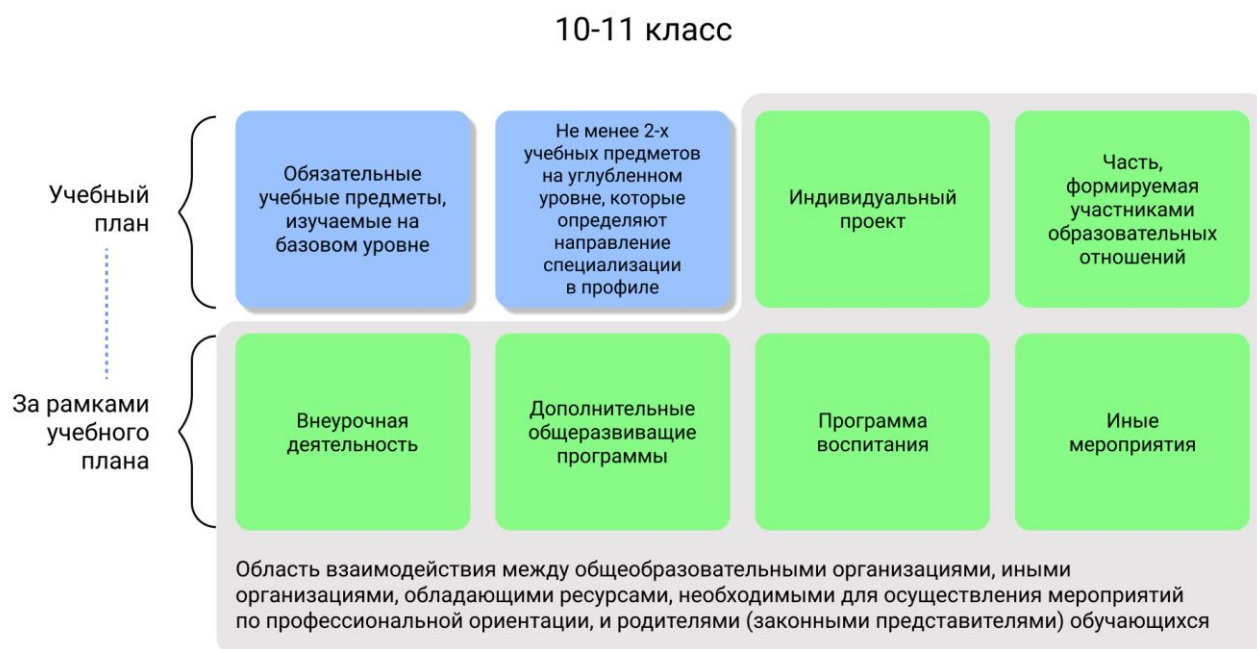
10-11 класс

Учебный план

Обязательные учебные предметы, изучаемые на базовом уровне

Не менее 2-х учебных предметов на углубленном уровне, которые определяют направление специализации в профиле

Индивидуальный проект

Часть, формируемая участниками образовательных отношений

За рамками учебного плана

Внеурочная деятельность

Дополнительные общеразвивающие программы

Программа воспитания

Иные мероприятия

Область взаимодействия между общеобразовательными организациями, иными организациями, обладающими ресурсами, необходимыми для осуществления мероприятий по профессиональной ориентации, и родителями (законными представителями) обучающихся